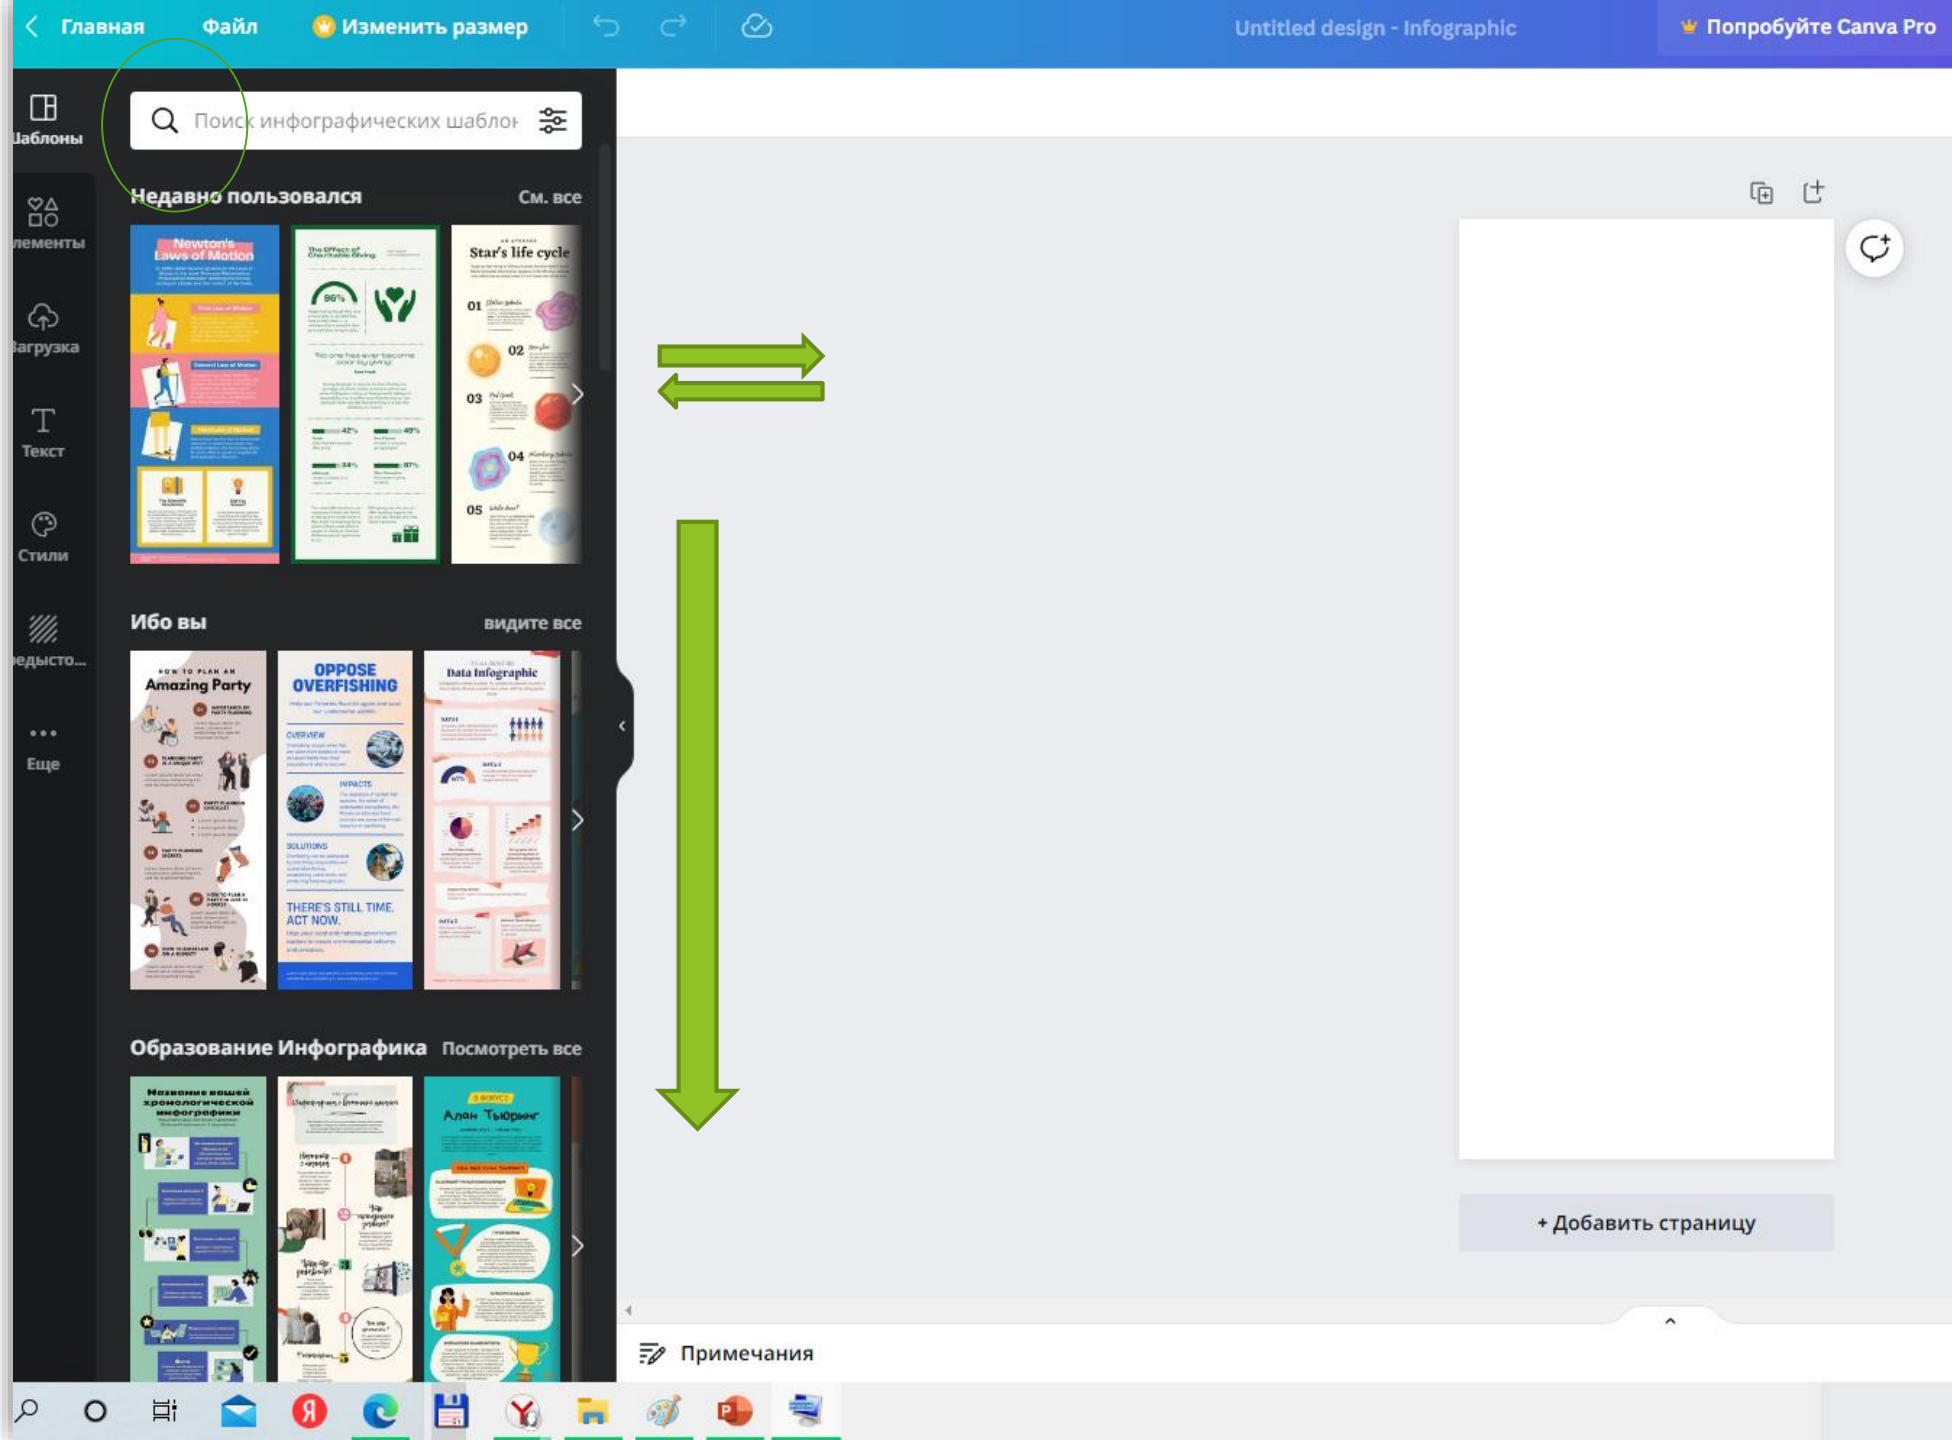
Главная Файл Изменить размер Untitled design - Infographic Попробуйте Canva Pro

Шаблоны
Элементы
Загрузка
Текст
Стили
Редакто...
Еще

Поиск инфографических шаблон

Недавно пользовался См. все

Newton's Laws of Motion
The Effect of Charitable Giving
Star's life cycle
01
02
03
04
05

Ибо вы видите все

HOW TO PLAN AN Amazing Party
OPPOSE OVERFISHING
OVERVIEW
IMPACTS
SOLUTIONS
THERE'S STILL TIME. ACT NOW.
Data Infographic

Образование Инфографика Посмотреть все

Название вашей хронологической инфографики
Алан Тьюринг

+ Добавить страницу

Примечания